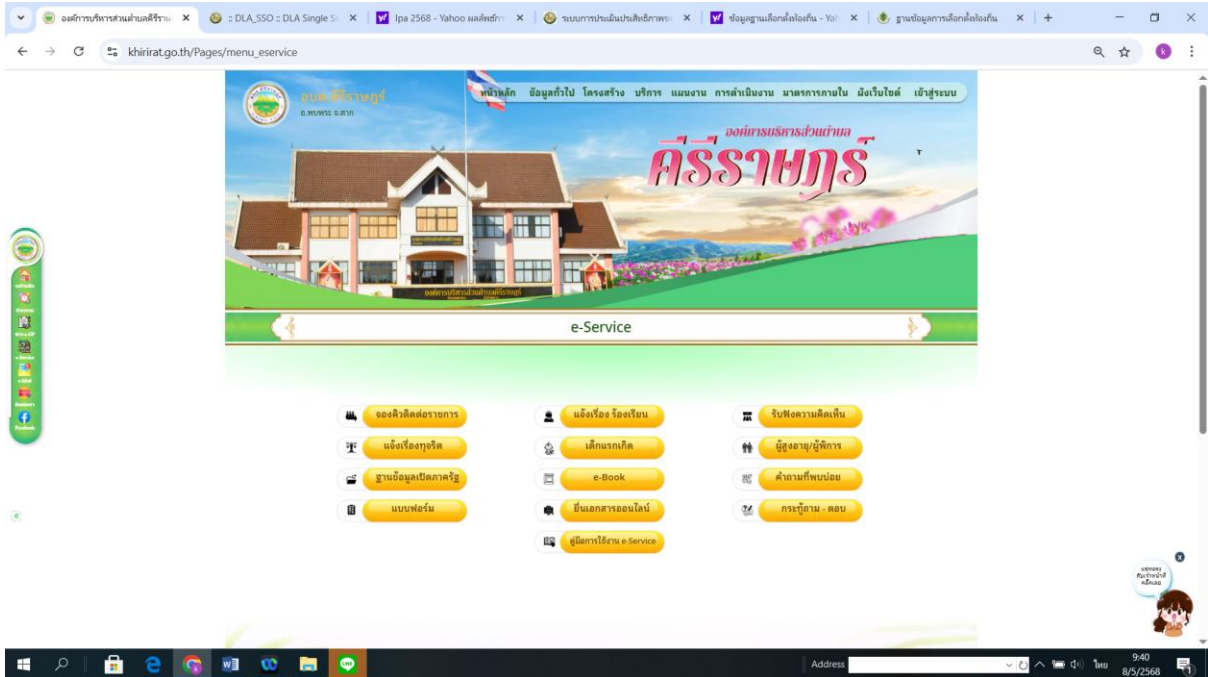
องค์การบริหารส่วนตำบลคีรีราษ ×
:: DLA_SSO :: DLA Single Si ×
Ipa 2568 - Yahoo ผลลัพธ์กา ×
ระบบการประเมินประสิทธิภาพ ×
ข้อมูลฐานเลือกตั้งท้องถิ่น - Yah ×
ฐานข้อมูลการเลือกตั้งท้องถิ่น ×
khirirat.go.th/Pages/menu_eservice

อบต.คีรีราษฎร์
อ.พบพระ จ.ตาก

หน้าหลัก ข้อมูลทั่วไป โครงสร้าง บริการ แผนงาน การดำเนินงาน มาตรการภายใน ผังเว็บไซต์ เข้าสู่ระบบ

องค์การบริหารส่วนตำบล
คีรีราษฎร์

องค์การบริหารส่วนตำบลคีรีราษฎร์

e-Service

จองคิวติดต่อราชการ
แจ้งเรื่องทุจริต
ฐานข้อมูลเปิดภาครัฐ
แบบฟอร์ม
แจ้งเรื่อง ร้องเรียน
เด็กแรกเกิด
e-Book
ยื่นเอกสารออนไลน์
คู่มือการใช้งาน e-Service
รับฟังความคิดเห็น
ผู้สูงอายุ/ผู้พิการ
คำถามที่พบบ่อย
กระทู้ถาม - ตอบ

Address
ไทย
9:40
8/5/2568